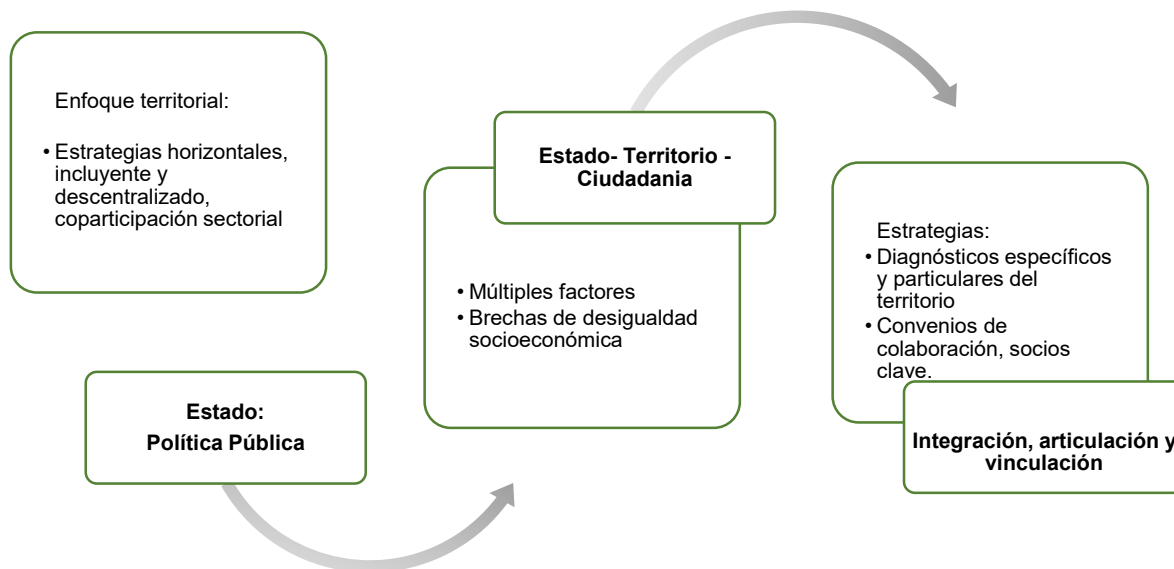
Enfoque territorial:

• Estrategias horizontales, incluyente y descentralizado, coparticipación sectorial

Estado:
Política Pública

Estado- Territorio - Ciudadania

• Múltiples factores
• Brechas de desigualdad socioeconómica

Estrategias:
• Diagnósticos específicos y particulares del territorio
• Convenios de colaboración, socios clave.

Integración, articulación y vinculación